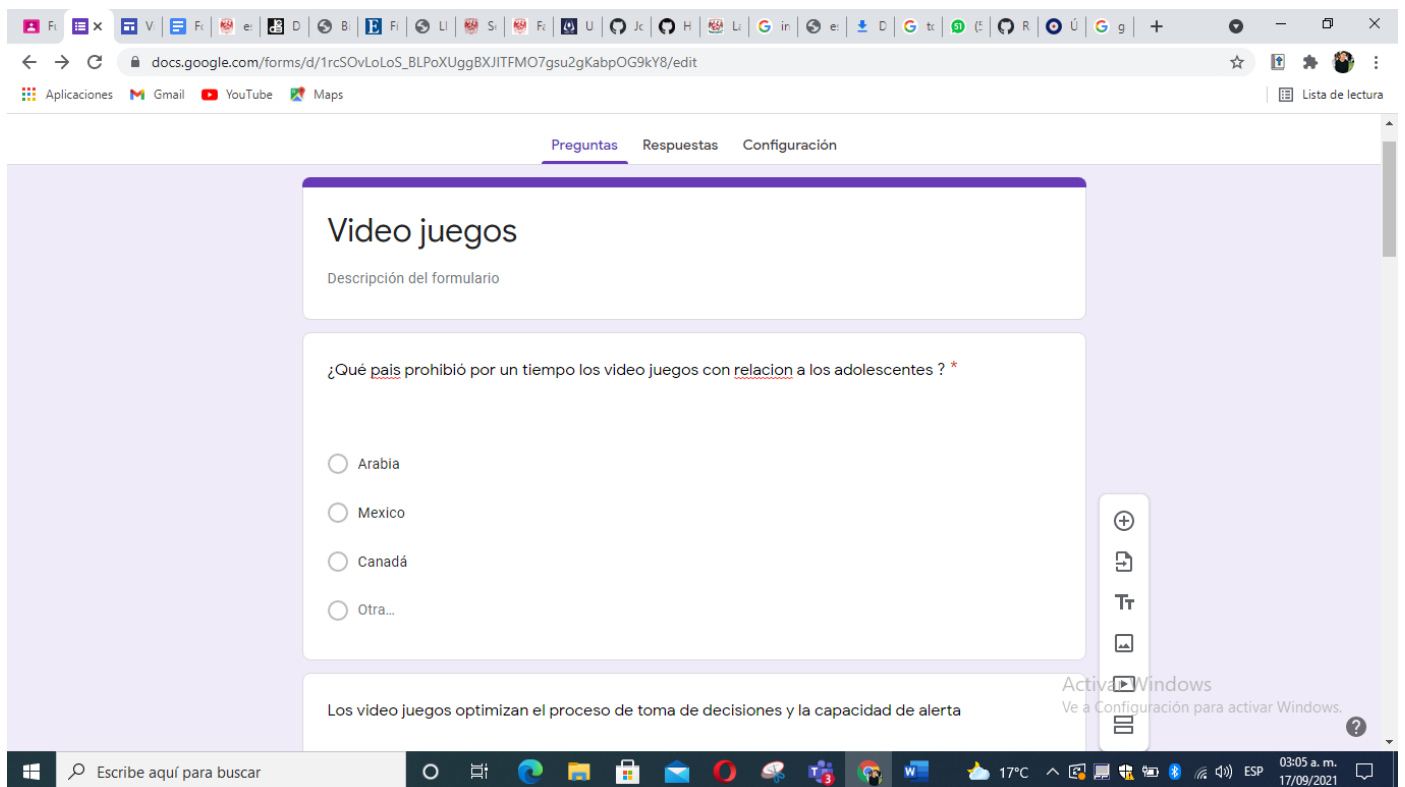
docs.google.com/forms/d/1rcSOvLoLoS_BLPoXUggBXJITFMO7gsu2gKabpOG9kY8/edit

Aplicaciones Gmail YouTube Maps

Lista de lectura

Preguntas Respuestas Configuración

Video juegos

Descripción del formulario

¿Qué pais prohibió por un tiempo los video juegos con relacion a los adolescentes ? *

Arabia

Mexico

Canadá

Otra...

Los video juegos optimizan el proceso de toma de decisiones y la capacidad de alerta

Activar Windows
Ve a Configuración para activar Windows.

Escribe aquí para buscar

17°C ESP 03:05 a. m. 17/09/2021